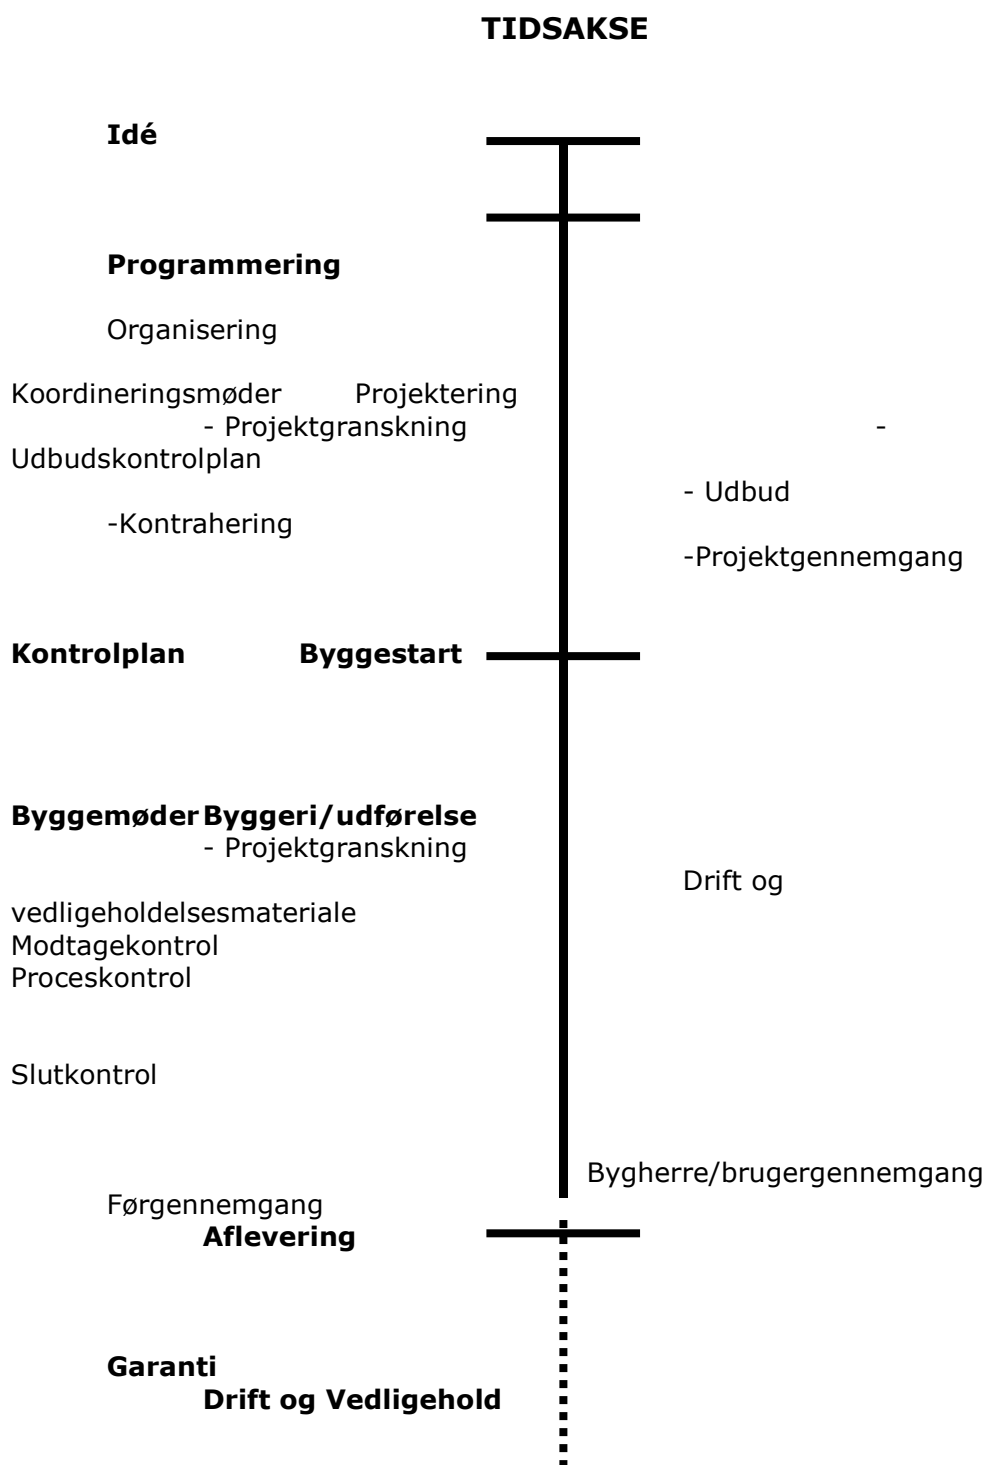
**TIDSAKSE**

**Idé**

**Programmering**

Organisering

Koordineringsmøder Projektering

- Projektgranskning -

Udbudskontrolplan

- Udbud

-Kontrahering

-Projektgennemgang

**Kontrolplan** **Byggestart**

**Byggemøder** **Byggeri/udførelse**

- Projektgranskning

Drift og

vedligeholdelsesmateriale

Modtagekontrol

Proceskontrol

Slutkontrol

Bygherre/brugergennemgang

Førgennemgang

**Aflevering**

**Garanti**

**Drift og Vedligehold**